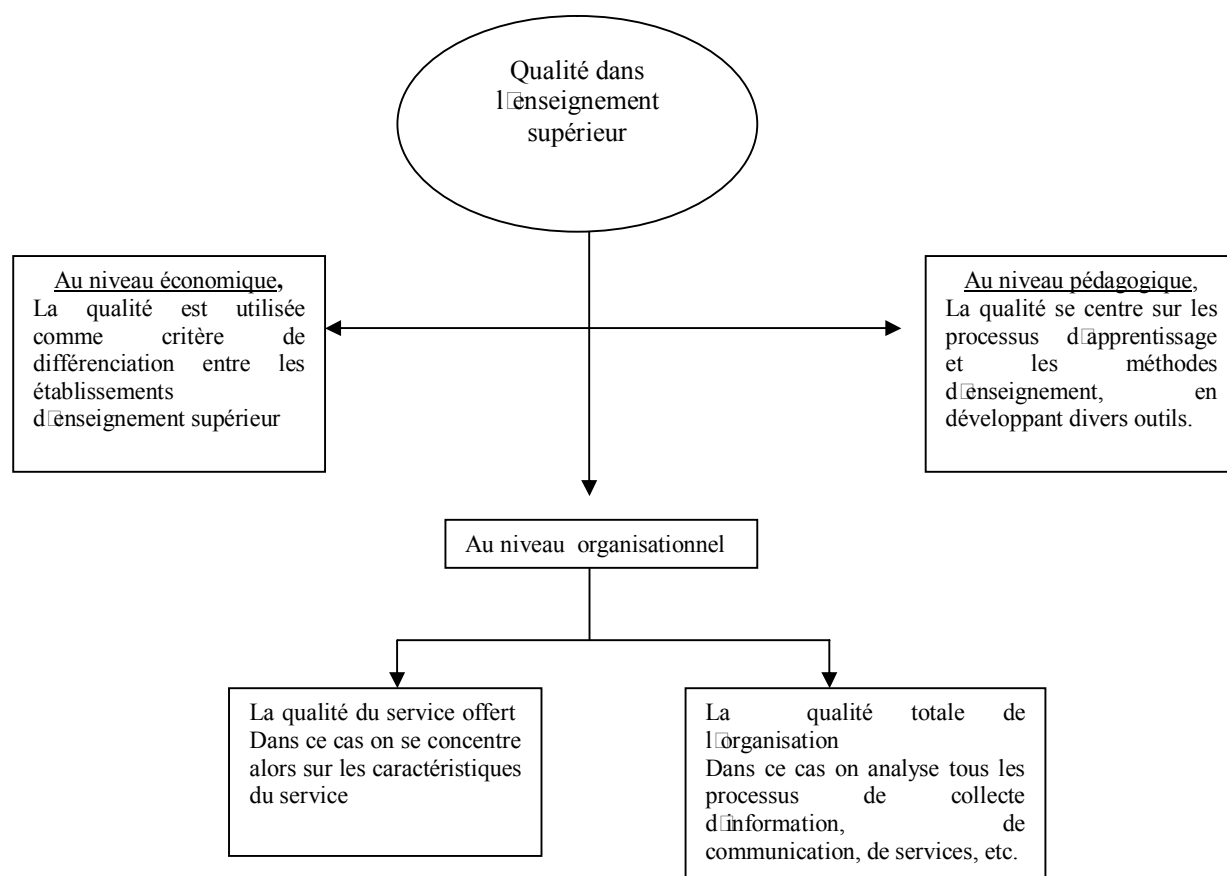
Qualité dans l□enseignement supérieur

Au niveau économique,
La qualité est utilisée comme critère de différenciation entre les établissements d□enseignement supérieur

Au niveau pédagogique,
La qualité se centre sur les processus d□apprentissage et les méthodes d□enseignement, en développant divers outils.

Au niveau organisationnel

La qualité du service offert
Dans ce cas on se concentre alors sur les caractéristiques du service

La qualité totale de l□organisation
Dans ce cas on analyse tous les processus de collecte d□information, de communication, de services, etc.